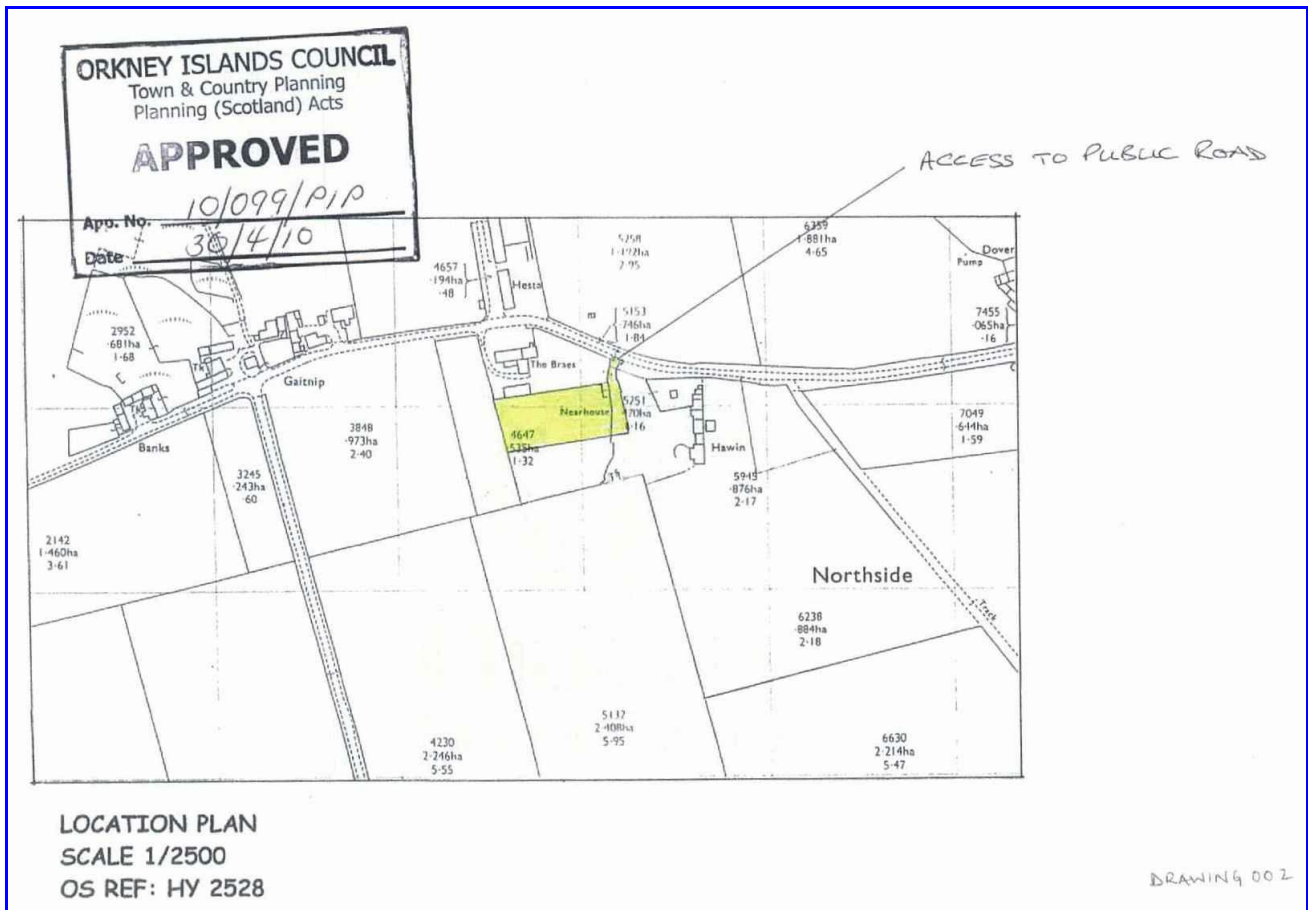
ORKNEY ISLANDS COUNCIL
Town & Country Planning
Planning (Scotland) Acts

APPROVED

App. No. 10/099/PIP

Date 30/4/10

ACCESS TO PUBLIC ROAD

5258
1·192ha
2·95

6359
1·881ha
4·65

Dover

Pump

4657
·194ha
·48

Hesta

5153
·746ha
1·84

7455
·065ha
·16

2952
·681ha
1·68

Tk

Gaitnip

The Braes

Nearhouse

5751
·470ha
1·16

3848
·973ha
2·40

4647
·535ha
1·32

Hawin

7049
·644ha
1·59

Banks

3245
·243ha
·60

5945
·876ha
2·17

2142
1·460ha
3·61

Northside

Track

6238
·884ha
2·18

5132
2·408ha
5·95

4230
2·246ha
5·55

6630
2·214ha
5·47

LOCATION PLAN
SCALE 1/2500
OS REF: HY 2528

DRAWING 002